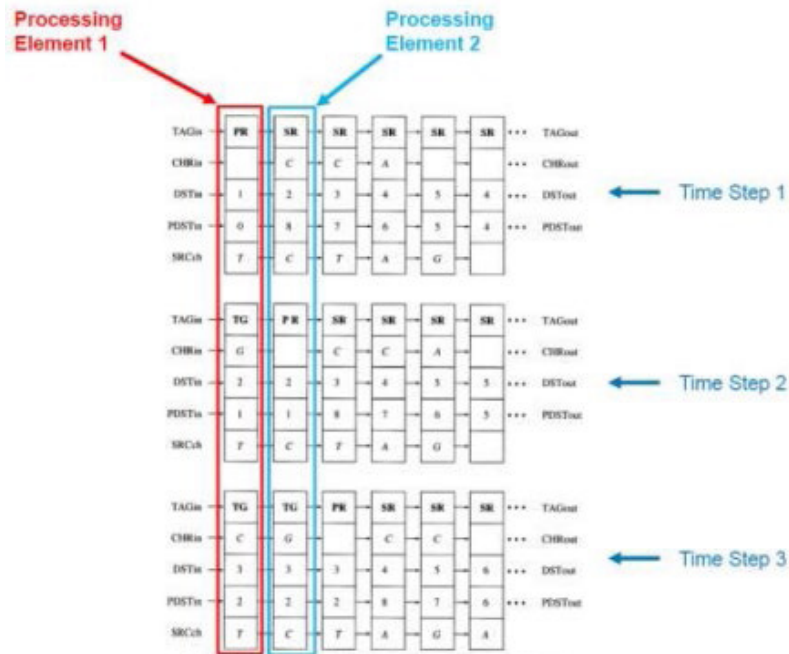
Processing Element 1

Processing Element 2

| TAGin | PR | SR | SR | SR | SR | SR | ... | TAGout |
|---|---|---|---|---|---|---|---|---|
| CHRin | | C | C | A | | | ... | CHRout |
| DSTin | 1 | 2 | 3 | 4 | 5 | 4 | ... | DSTout |
| PDSTin | 0 | 8 | 7 | 6 | 5 | 4 | ... | PDSTout |
| SRCch | T | C | T | A | G | | | |

Time Step 1

| TAGin | TG | PR | SR | SR | SR | SR | ... | TAGout |
|---|---|---|---|---|---|---|---|---|
| CHRin | G | | C | C | A | | ... | CHRout |
| DSTin | 2 | 2 | 3 | 4 | 5 | 5 | ... | DSTout |
| PDSTin | 1 | 1 | 8 | 7 | 6 | 5 | ... | PDSTout |
| SRCch | T | C | T | A | G | | | |

Time Step 2

| TAGin | TG | TG | PR | SR | SR | SR | ... | TAGout |
|---|---|---|---|---|---|---|---|---|
| CHRin | C | G | | C | C | | ... | CHRout |
| DSTin | 3 | 3 | 3 | 4 | 5 | 6 | ... | DSTout |
| PDSTin | 2 | 2 | 2 | 8 | 7 | 6 | ... | PDSTout |
| SRCch | T | C | T | A | G | A | | |

Time Step 3